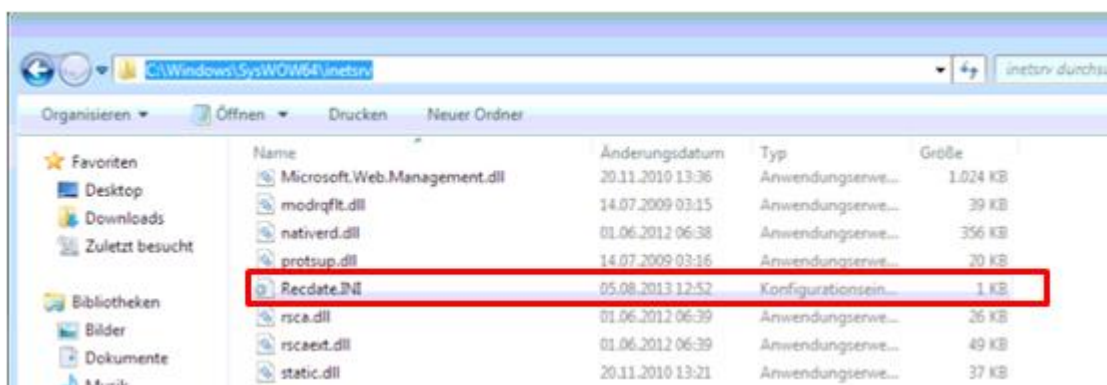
C:\Windows\SysWOW64\inetsrv

inetsrv durchsu

Organisieren ▾ Öffnen ▾ Drucken Neuer Ordner

Favoriten
Desktop
Downloads
Zuletzt besucht

Bibliotheken
Bilder
Dokumente
Musik

| Name | Änderungsdatum | Typ | Größe |
|---|---|---|---|
| Microsoft.Web.Management.dll | 20.11.2010 13:36 | Anwendungserwe... | 1.024 KB |
| modrqflt.dll | 14.07.2009 03:15 | Anwendungserwe... | 39 KB |
| nativerd.dll | 01.06.2012 06:38 | Anwendungserwe... | 356 KB |
| protsup.dll | 14.07.2009 03:16 | Anwendungserwe... | 20 KB |
| Recdate.INI | 05.08.2013 12:52 | Konfigurationsein... | 1 KB |
| rsca.dll | 01.06.2012 06:39 | Anwendungserwe... | 26 KB |
| rscaext.dll | 01.06.2012 06:39 | Anwendungserwe... | 49 KB |
| static.dll | 20.11.2010 13:21 | Anwendungserwe... | 37 KB |